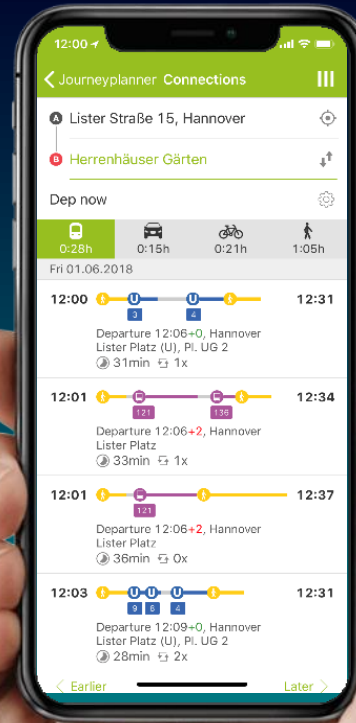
12:00

Journeyplanner Connections

A Lister Straße 15, Hannover

B Herrenhäuser Gärten

Dep now

0:28h 0:15h 0:21h 1:05h

Fri 01.06.2018

12:00 3 4 12:31
Departure 12:06+0, Hannover Lister Platz (U), Pl. UG 2
31min 1x

12:01 121 136 12:34
Departure 12:06+2, Hannover Lister Platz
33min 1x

12:01 121 12:37
Departure 12:06+2, Hannover Lister Platz
36min 0x

12:03 9 6 4 12:31
Departure 12:09+0, Hannover Lister Platz (U), Pl. UG 2
28min 2x

Earlier Later